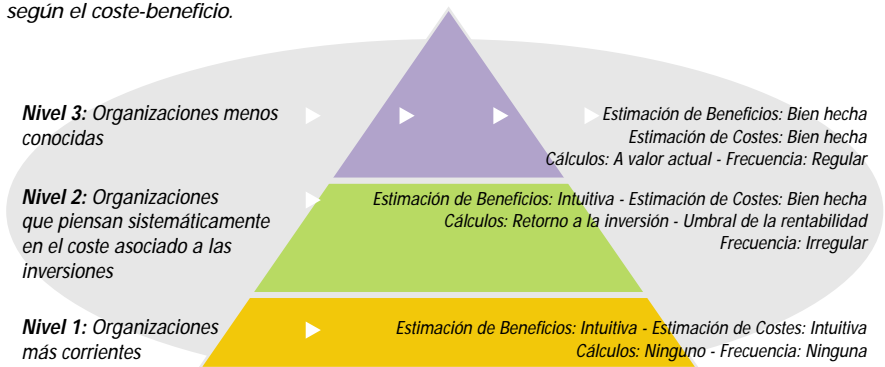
según el coste-beneficio.

**Nivel 3:** Organizaciones menos conocidas

Estimación de Beneficios: Bien hecha
Estimación de Costes: Bien hecha
Cálculos: A valor actual - Frecuencia: Regular

**Nivel 2:** Organizaciones que piensan sistemáticamente en el coste asociado a las inversiones

Estimación de Beneficios: Intuitiva - Estimación de Costes: Bien hecha
Cálculos: Retorno a la inversión - Umbral de la rentabilidad
Frecuencia: Irregular

**Nivel 1:** Organizaciones más corrientes

Estimación de Beneficios: Intuitiva - Estimación de Costes: Intuitiva
Cálculos: Ninguno - Frecuencia: Ninguna